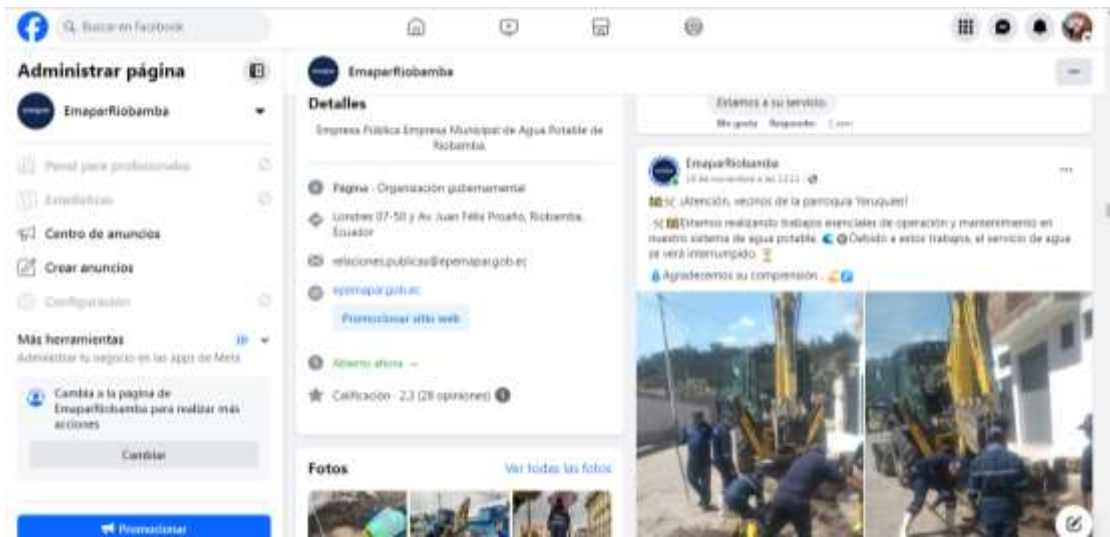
Buscar en Facebook

Administrar página

EmaparRiobamba

Panel para profesionales

Estadísticas

Centro de anuncios

Crear anuncios

Configuración

Más herramientas

Administrar tu negocio en las apps de Meta

Cambia a la página de EmaparRiobamba para realizar más acciones

Cambiar

Promocionar

EmaparRiobamba

Detalles

Empresa Pública Empresa Municipal de Agua Potable de Riobamba

Página · Organización gubernamental

Londres 07-50 y Av. Juan Felix Proaño, Riobamba, Ecuador

relacionespublicas@epemapar.gob.ec

epemapar.gob.ec

Promocionar sitio web

Abierto ahora

Calificación · 2,3 (28 opiniones)

Fotos

Ver todas las fotos

Estamos a su servicio.

Me gusta Responder

EmaparRiobamba

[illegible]

¡Atención, vecinos de la parroquia Yaruquíes!

Estamos realizando trabajos esenciales de operación y mantenimiento en nuestro sistema de agua potable. Debido a estos trabajos, el servicio de agua se verá interrumpido.

Agradecemos su comprensión.